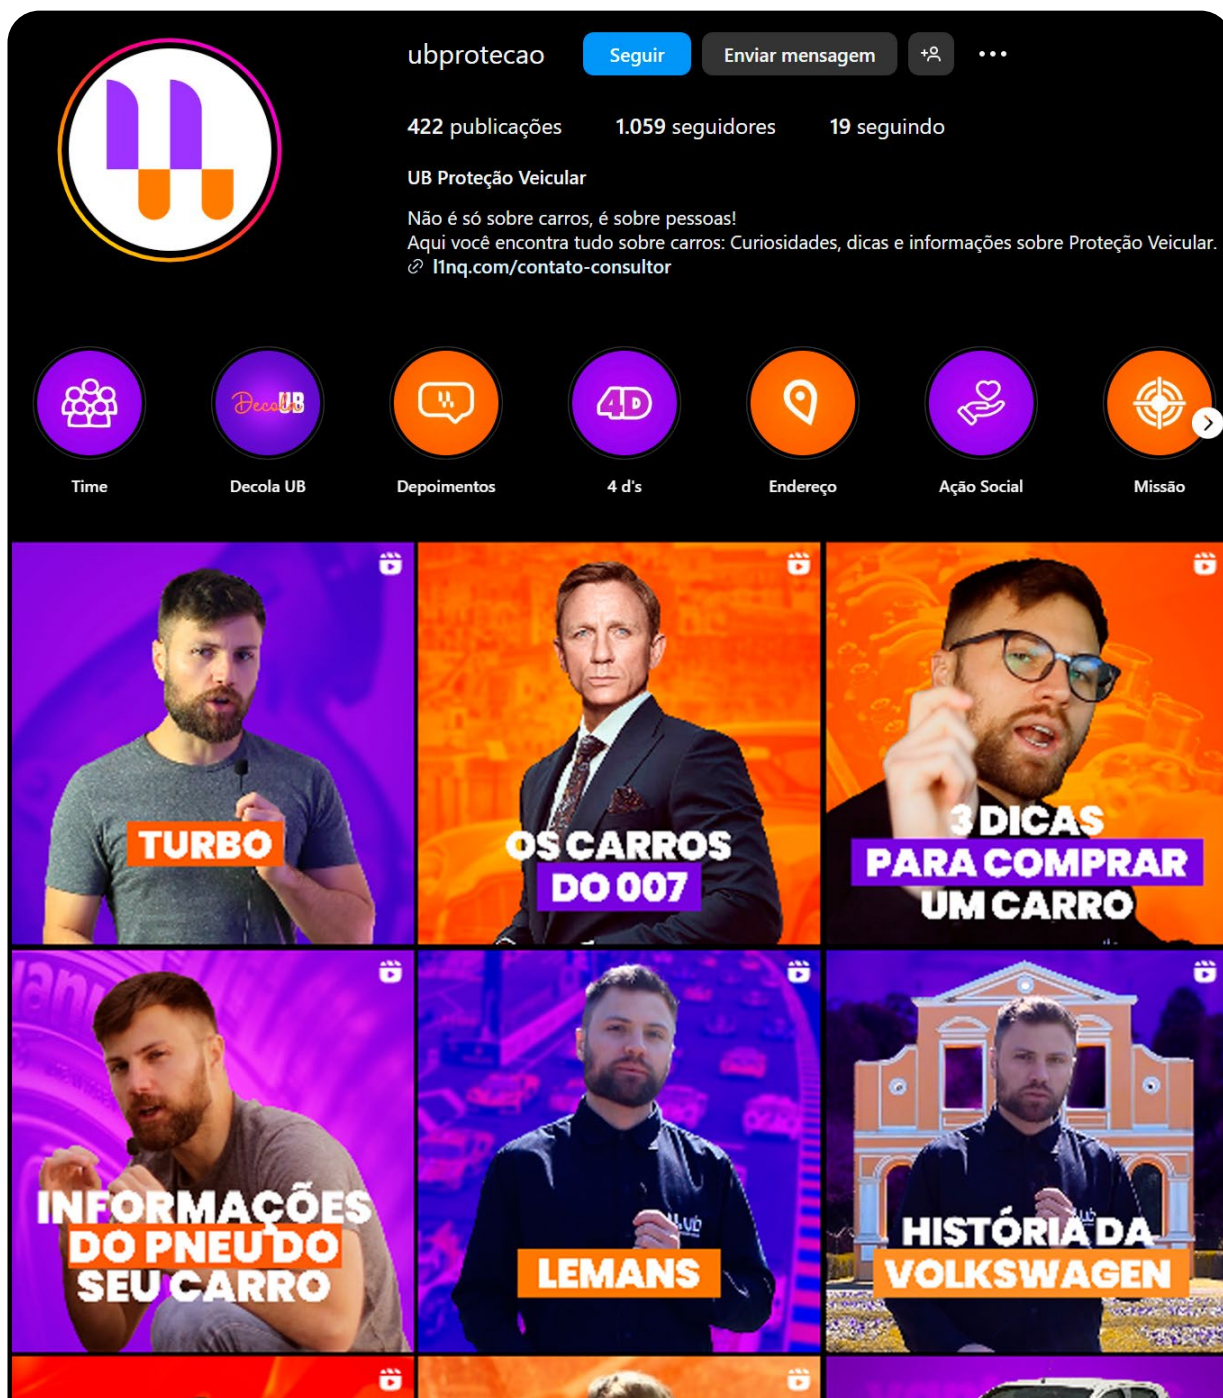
ubprotecao Seguir Enviar mensagem ...

422 publicações 1.059 seguidores 19 seguindo

UB Proteção Veicular

Não é só sobre carros, é sobre pessoas!
Aqui você encontra tudo sobre carros: Curiosidades, dicas e informações sobre Proteção Veicular.
l1nq.com/contato-consultor

Time

DecoUB
Decola UB

Depoimentos

4D
4 d's

Endereço

Ação Social

Missão

TURBO

OS CARROS DO 007

3 DICAS PARA COMPRAR UM CARRO

INFORMAÇÕES DO PNEU DO SEU CARRO

LEMANS

HISTÓRIA DA VOLKSWAGEN